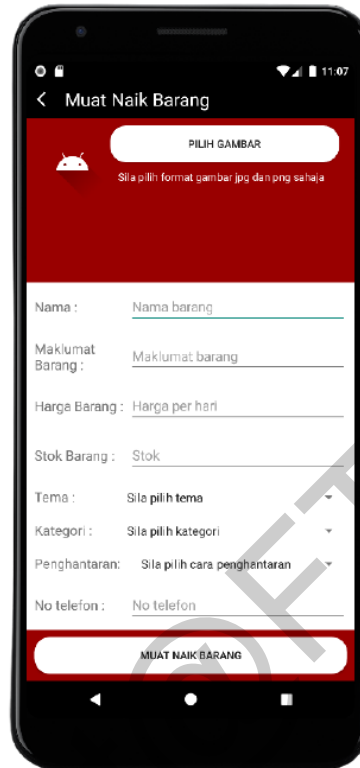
11:07

Muat Naik Barang

PILIH GAMBAR

Sila pilih format gambar jpg dan png sahaja

Nama : Nama barang

Maklumat Barang : Maklumat barang

Harga Barang : Harga per hari

Stok Barang : Stok

Tema : Sila pilih tema

Kategori : Sila pilih kategori

Penghantaran: Sila pilih cara penghantaran

No telefon : No telefon

MUAT NAIK BARANG